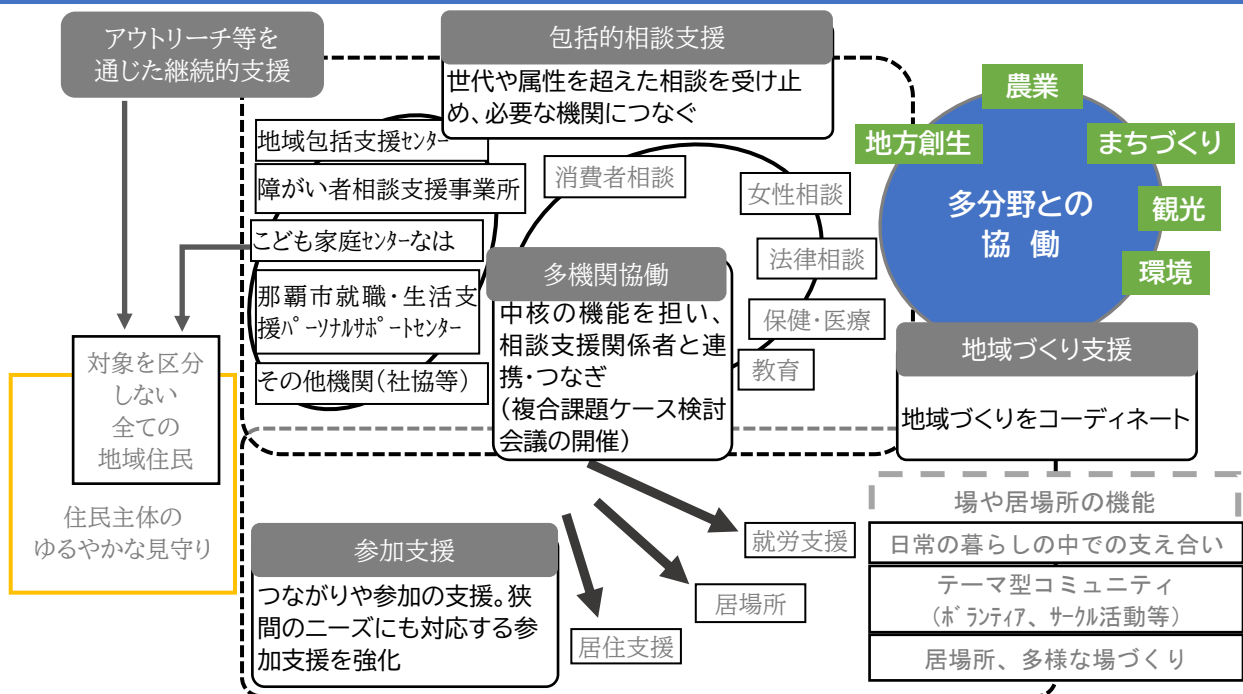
アウトリーチ等を通じた継続的支援

包括的相談支援
世代や属性を超えた相談を受け止め、必要な機関につなぐ

農業
地方創生
まちづくり
多分野との協 働
観光
環境

地域包括支援センター
障がい者相談支援事業所
こども家庭センターなは
那覇市就職・生活支援パーソナルサポートセンター
その他機関（社協等）

消費者相談
女性相談
法律相談
保健・医療
教育

多機関協働
中核の機能を担い、相談支援関係者と連携・つなぎ
（複合課題ケース検討会議の開催）

地域づくり支援
地域づくりをコーディネート

対象を区分しない
全ての
地域住民

住民主体の
ゆるやかな見守り

場や居場所の機能
日常の暮らしの中での支え合い
テーマ型コミュニティ
（ボランティア、サークル活動等）
居場所、多様な場づくり

参加支援
つながりや参加の支援。狭間のニーズにも対応する参加支援を強化

就労支援
居場所
居住支援